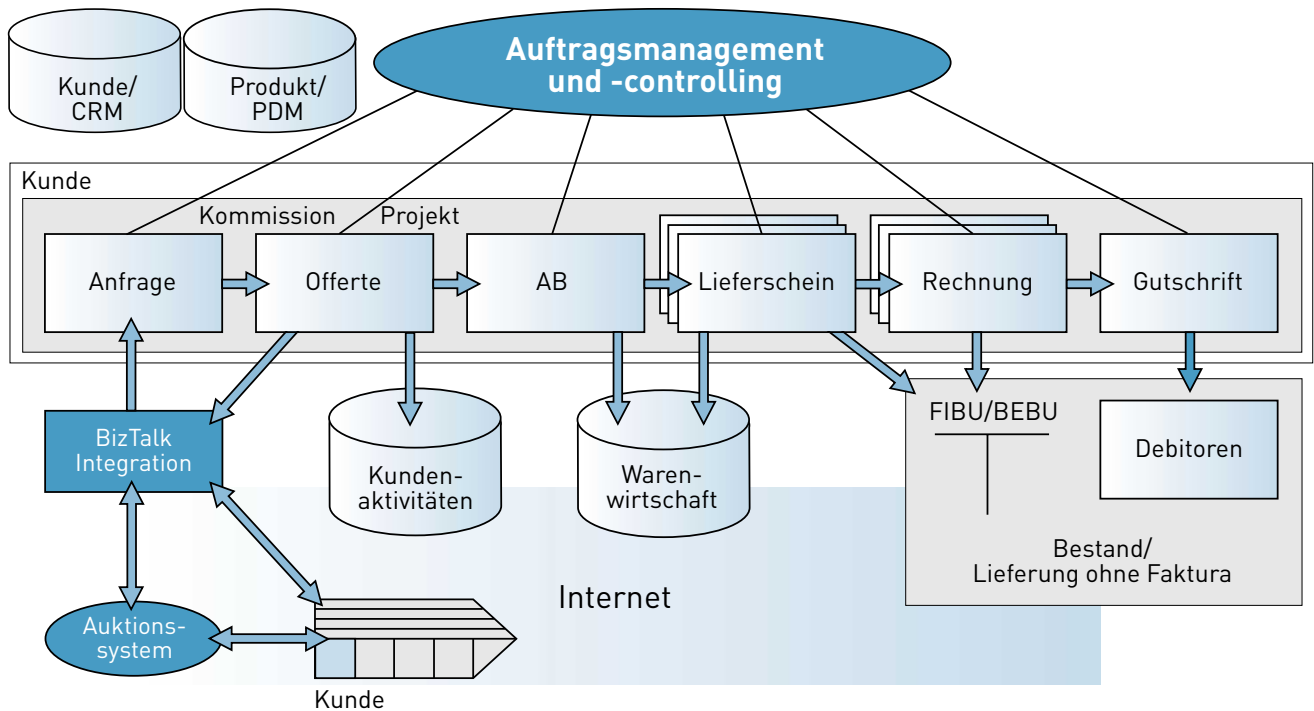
Kunde/
CRM

Produkt/
PDM

Auftragsmanagement
und -controlling

Kunde

Kommission

Projekt

Anfrage

Offerte

AB

Lieferschein

Rechnung

Gutschrift

BizTalk
Integration

Kunden-
aktivitäten

Waren-
wirtschaft

FIBU/BEBU

Debitoren

Bestand/
Lieferung ohne Faktura

Internet

Auktions-
system

Kunde